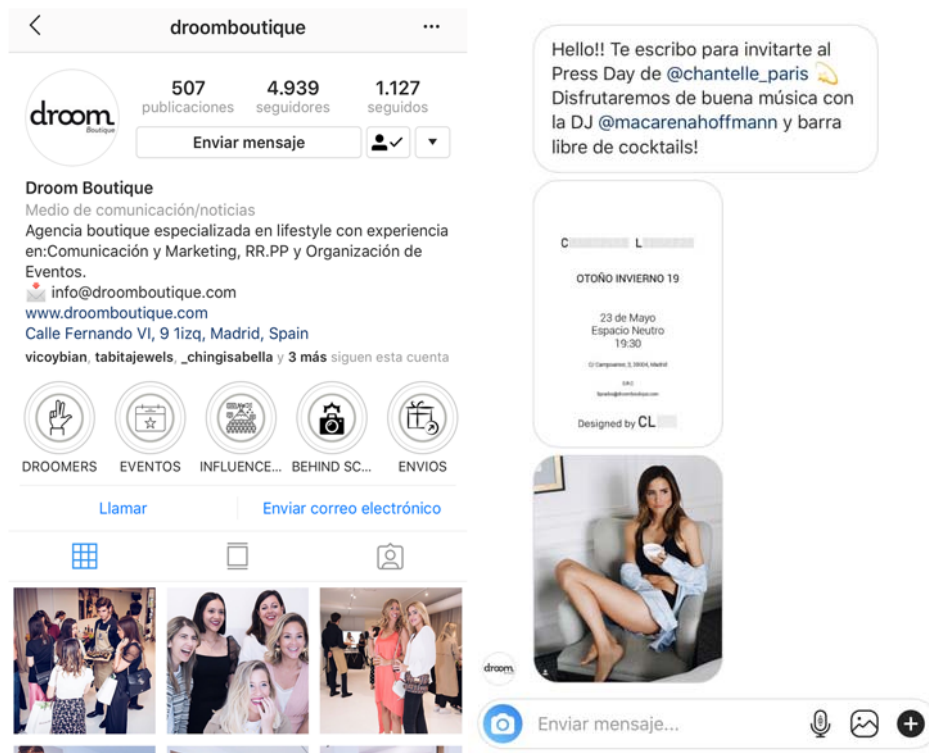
droomboutique

droom Boutique

507 publicaciones
4.939 seguidores
1.127 seguidos

Enviar mensaje

Droom Boutique
Medio de comunicación/noticias
Agencia boutique especializada en lifestyle con experiencia en:Comunicación y Marketing, RR.PP y Organización de Eventos.
info@droomboutique.com
www.droomboutique.com
Calle Fernando VI, 9 1izq, Madrid, Spain
vicoybian, tabitajewels, _chingisabella y 3 más siguen esta cuenta

DROOMERS
EVENTOS
INFLUENCE...
BEHIND SC...
ENVIOS

Llamar
Enviar correo electrónico

Hello!! Te escribo para invitarte al Press Day de @chantelle_paris Disfrutaremos de buena música con la DJ @macarenahoffmann y barra libre de cocktails!

C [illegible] L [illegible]

OTOÑO INVIERNO 19

23 de Mayo
Espacio Neutro
19:30

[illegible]

Designed by CL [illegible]

droom

Enviar mensaje...